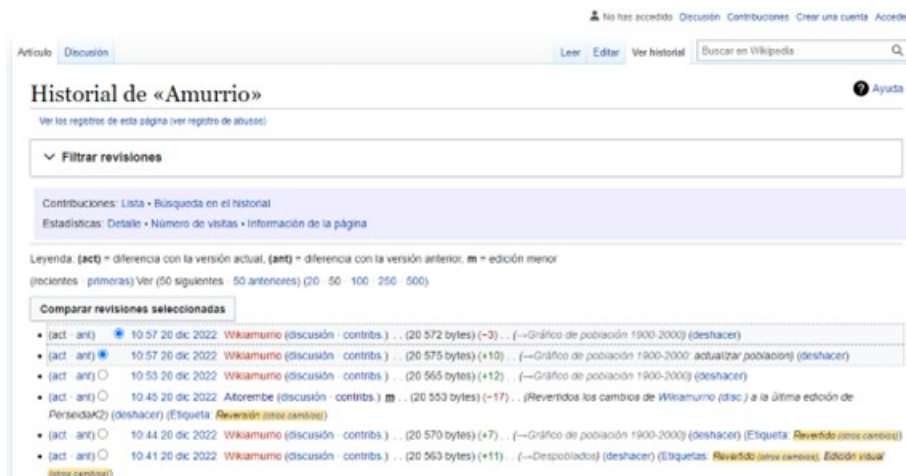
No has accedido Discusión Contribuciones Crear una cuenta Acceder

Artículo Discusión

Leer Editar Ver historial Buscar en Wikipedia

Historial de «Amurrio»

Ayuda

Ver los registros de esta página (ver registro de abusos)

Filtrar revisiones

Contribuciones: Lista • Búsqueda en el historial
Estadísticas: Detalle • Número de visitas • Información de la página

Leyenda: (act) = diferencia con la versión actual, (ant) = diferencia con la versión anterior, m = edición menor

(recientes · primeras) Ver (50 siguientes · 50 anteriores) (20 · 50 · 100 · 250 · 500)

Comparar revisiones seleccionadas

• (act · ant) 10:57 20 dic 2022 Wikiamurrio (discusión · contribs.) . . (20 572 bytes) (−3) . . (→Gráfico de población 1900-2000) (deshacer)
• (act · ant) 10:57 20 dic 2022 Wikiamurrio (discusión · contribs.) . . (20 575 bytes) (+10) . . (→Gráfico de población 1900-2000: actualizar poblacion) (deshacer)
• (act · ant) 10:53 20 dic 2022 Wikiamurrio (discusión · contribs.) . . (20 565 bytes) (+12) . . (→Gráfico de población 1900-2000) (deshacer)
• (act · ant) 10:45 20 dic 2022 Aitorembe (discusión · contribs.) m . . (20 553 bytes) (−17) . . (Revertidos los cambios de Wikiamurrio (disc.) a la última edición de PerseidaK2) (deshacer) (Etiqueta: Reversión (otros cambios))
• (act · ant) 10:44 20 dic 2022 Wikiamurrio (discusión · contribs.) . . (20 570 bytes) (+7) . . (→Gráfico de población 1900-2000) (deshacer) (Etiqueta: Revertido (otros cambios))
• (act · ant) 10:41 20 dic 2022 Wikiamurrio (discusión · contribs.) . . (20 563 bytes) (+11) . . (→Despoblados) (deshacer) (Etiquetas: Revertido (otros cambios), Edición visual (otros cambios))